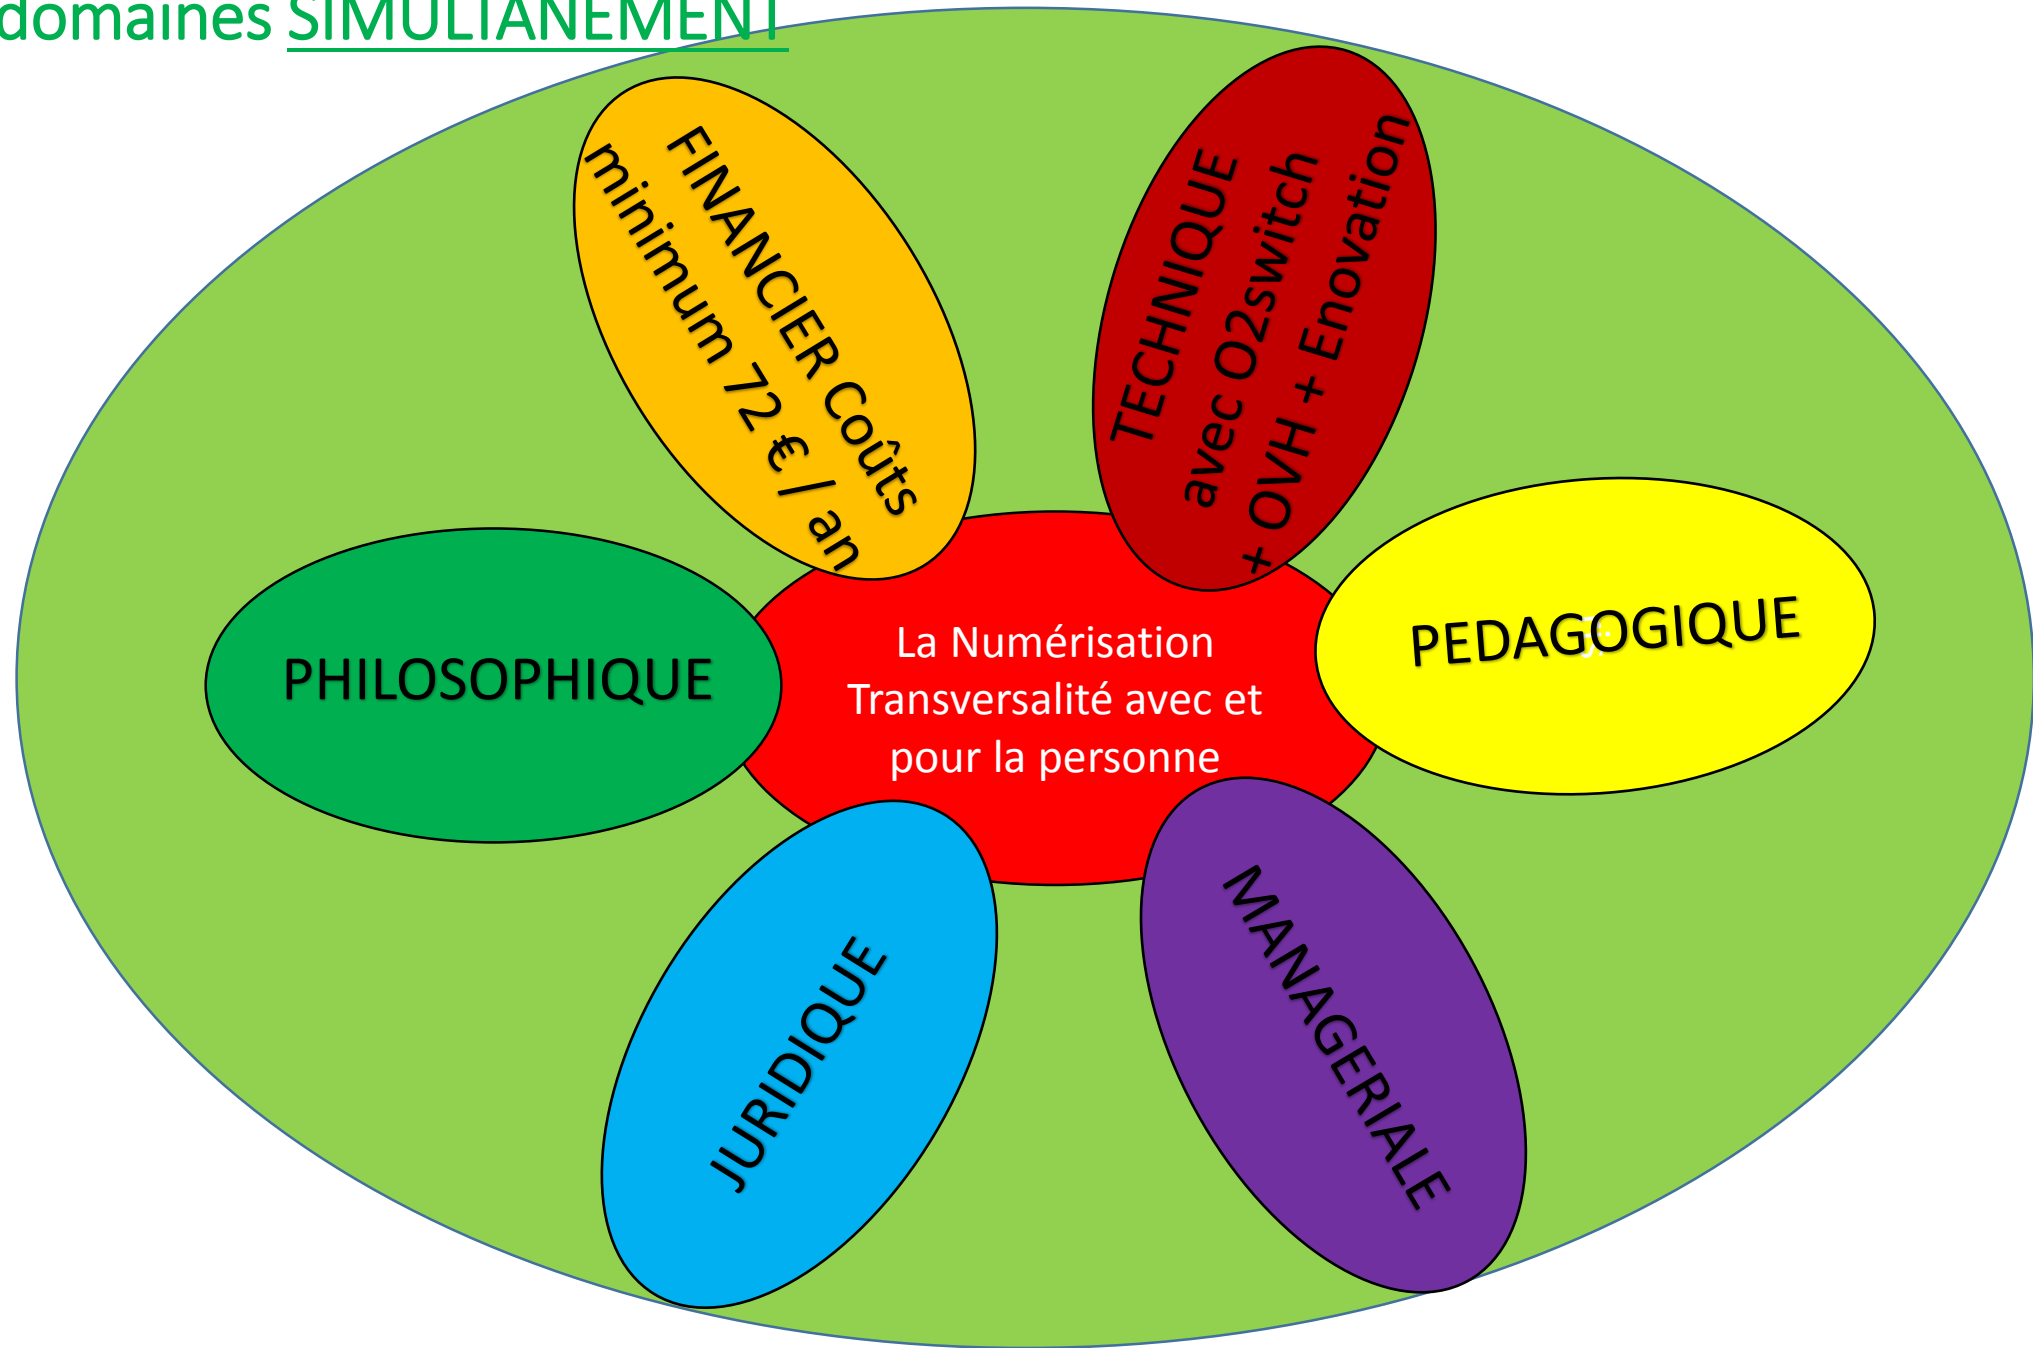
domaines SIMULTANEMENT

FINANCIER Coûts minimum 72 € / an

TECHNIQUE avec O2switch + OVH + Enovation

PHILOSOPHIQUE

La Numérisation Transversalité avec et pour la personne

PEDAGOGIQUE

JURIDIQUE

MANAGERIALE